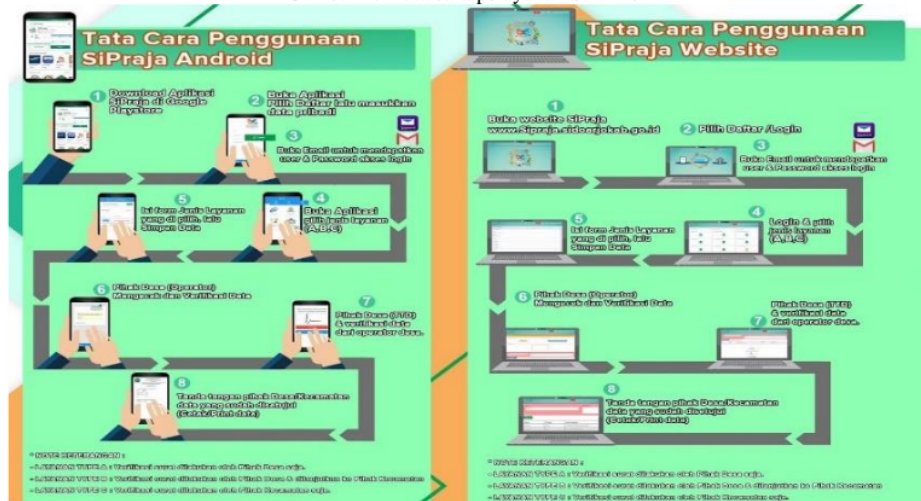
Tata Cara Penggunaan SiPraja Android

1 Download Aplikasi SiPraja di Google Playstore

2 Buka Aplikasi Pilih Daftar lalu masukkan data pribadi

3 Buka Email untuk mendapatkan user & Password akses login

4 Buka Aplikasi pilih jenis layanan (A,B,C)

5 Isi form Jenis Layanan yang di pilih, lalu Simpan Data

6 Pihak Desa (Operator) Mengecek dan Verifikasi Data

7 Pihak Desa (TTD) & verifikasi data dari operator desa.

8 Tanda tangan pihak Desa/Kecamatan data yang sudah disetujui (Cetak/Print data)

* NOTE KETERANGAN :
- LAYANAN TYPE A : Verifikasi surat dilakukan oleh Pihak Desa saja.
- LAYANAN TYPE B : Verifikasi surat dilakukan oleh Pihak Desa & dilanjutkan ke Pihak Kecamatan
- LAYANAN TYPE C : Verifikasi surat dilakukan oleh Pihak Kecamatan saja.

Tata Cara Penggunaan SiPraja Website

1 Buka website SiPraja www.sipraja.sidoarjokab.go.id

2 Pilih Daftar /Login

3 Buka Email untuk mendapatkan user & Password akses login

4 Login & pilih Jenis layanan (A,B,C)

5 Isi form Jenis Layanan yang di pilih, lalu Simpan Data

6 Pihak Desa (Operator) Mengecek dan Verifikasi Data

7 Pihak Desa (TTD) & verifikasi data dari operator desa.

8 Tanda tangan pihak Desa/Kecamatan data yang sudah disetujui (Cetak/Print data)

* NOTE KETERANGAN :
- LAYANAN TYPE A : Verifikasi surat dilakukan oleh Pihak Desa saja.
- LAYANAN TYPE B : Verifikasi surat dilakukan oleh Pihak Desa & dilanjutkan ke Pihak Kecamatan
- LAYANAN TYPE C : Verifikasi surat dilakukan oleh Pihak Kecamatan saja.